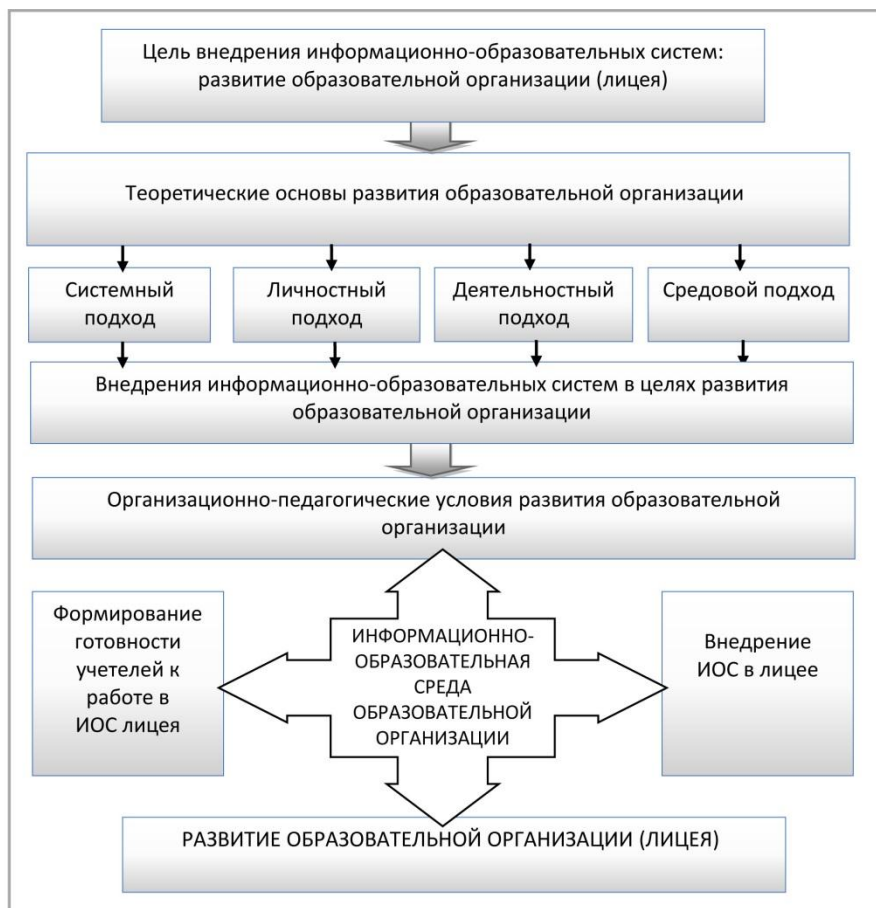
Цель внедрения информационно-образовательных систем: развитие образовательной организации (лицея)

Теоретические основы развития образовательной организации

Системный подход

Личностный подход

Деятельностный подход

Средовой подход

Внедрения информационно-образовательных систем в целях развития образовательной организации

Организационно-педагогические условия развития образовательной организации

Формирование готовности учетелей к работе в ИОС лицея

ИНФОРМАЦИОННО-ОБРАЗОВАТЕЛЬНАЯ СРЕДА ОБРАЗОВАТЕЛЬНОЙ ОРГАНИЗАЦИИ

Внедрение ИОС в лицее

РАЗВИТИЕ ОБРАЗОВАТЕЛЬНОЙ ОРГАНИЗАЦИИ (ЛИЦЕЯ)